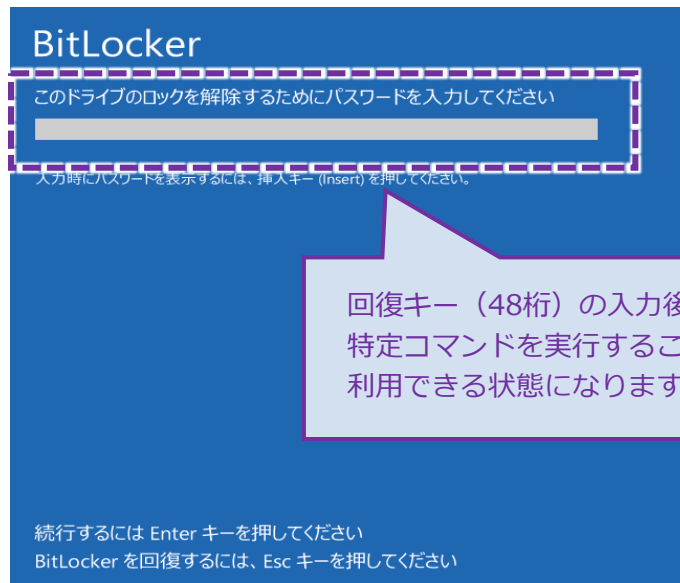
BitLocker

このドライブのロックを解除するためにパスワードを入力してください

入力時にパスワードを表示するには、挿入キー (Insert) を押してください。

回復キー（48桁）の入力後
特定コマンドを実行するこ
利用できる状態になります

続行するには Enter キーを押してください
BitLocker を回復するには、Esc キーを押してください